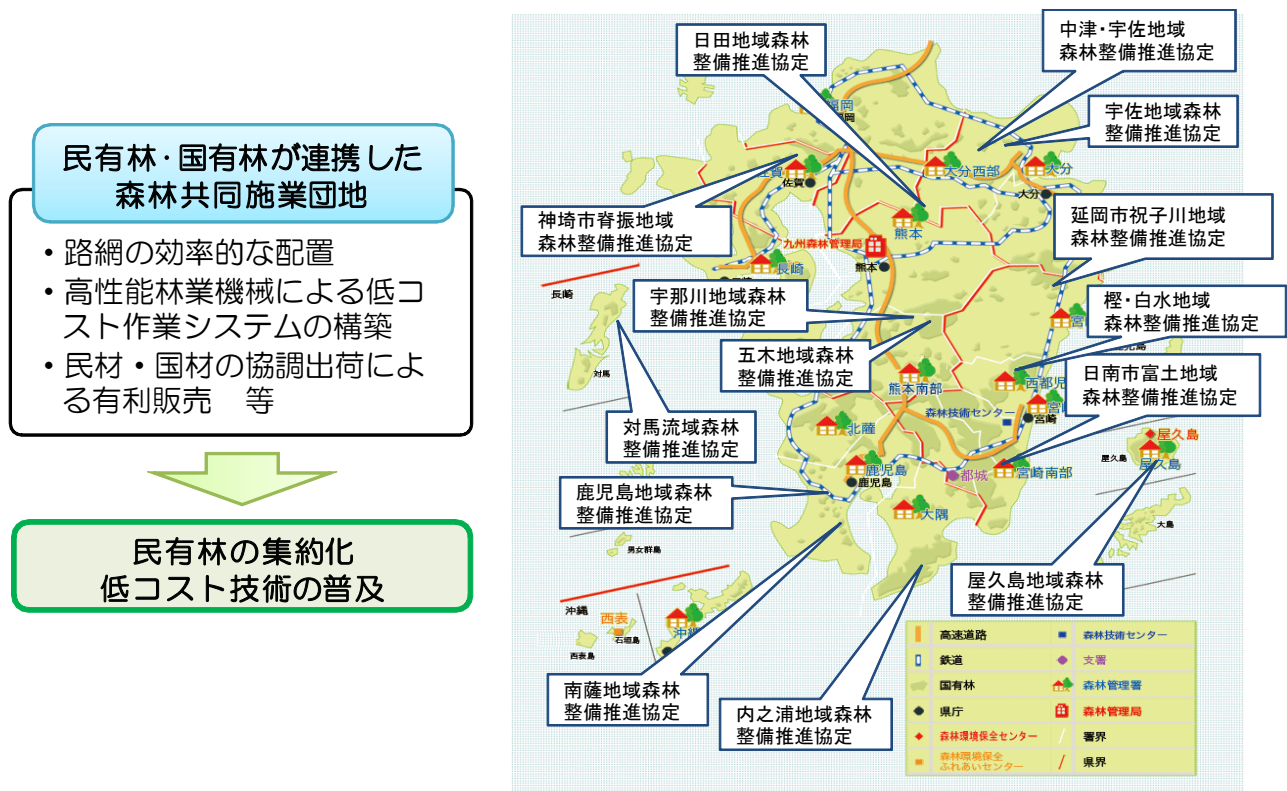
民有林·国有林が連携した
森林共同施業団地

・路網の効率的な配置
・高性能林業機械による低コスト作業システムの構築
・民材・国材の協調出荷による有利販売　等

民有林の集約化
低コスト技術の普及

日田地域森林
整備推進協定

中津・宇佐地域
森林整備推進協定

宇佐地域森林
整備推進協定

神埼市脊振地域
森林整備推進協定

延岡市祝子川地域
森林整備推進協定

宇那川地域森林
整備推進協定

樫・白水地域
森林整備推進協定

五木地域森林
整備推進協定

日南市富土地域
森林整備推進協定

対馬流域森林
整備推進協定

鹿児島地域森林
整備推進協定

屋久島地域森林
整備推進協定

南薩地域森林
整備推進協定

内之浦地域森林
整備推進協定

福岡
佐賀
佐賀
大分西部
大分
大分
熊本
九州森林管理局
熊本
長崎
長崎
宮崎
熊本南部
西都児湯
宮崎
森林技術センター
宮崎
北薩
鹿児島
鹿児島
都城
宮崎南部
大隅
屋久島
屋久島
屋久島
大島
対馬
男女群島
沖縄
西表
沖縄
石垣島
西表島

高速道路
森林技術センター
鉄道
支署
国有林
森林管理署
県庁
森林管理局
森林環境保全センター
署界
森林環境保全ふれあいセンター
県界